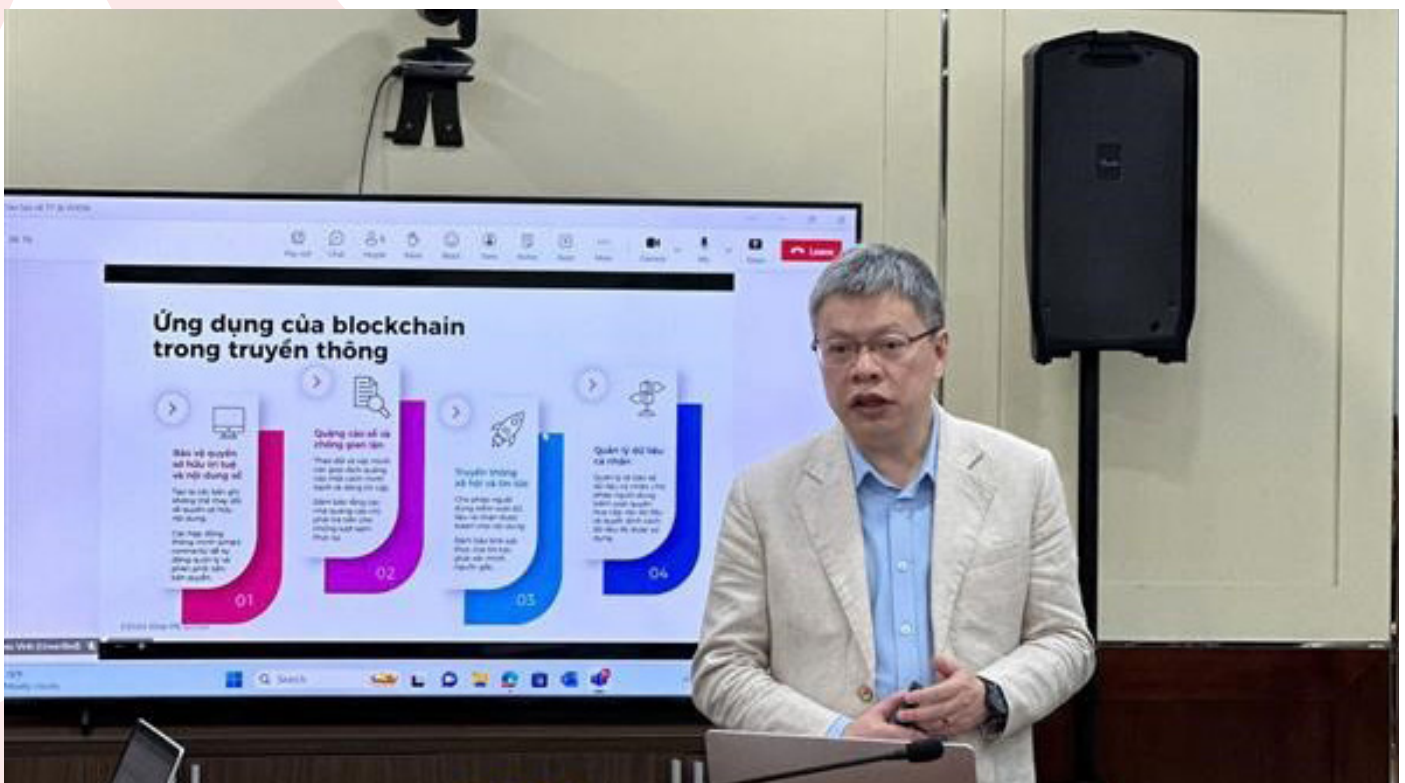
Leave

Ứng dụng của blockchain trong truyền thông

Bảo vệ quyền sở hữu trí tuệ và nội dung số

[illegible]

01

Quảng cáo số và chống gian lận

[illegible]

02

Truyền thông xã hội và tin tức

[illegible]

03

Quản lý dữ liệu cá nhân

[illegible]

04

Search